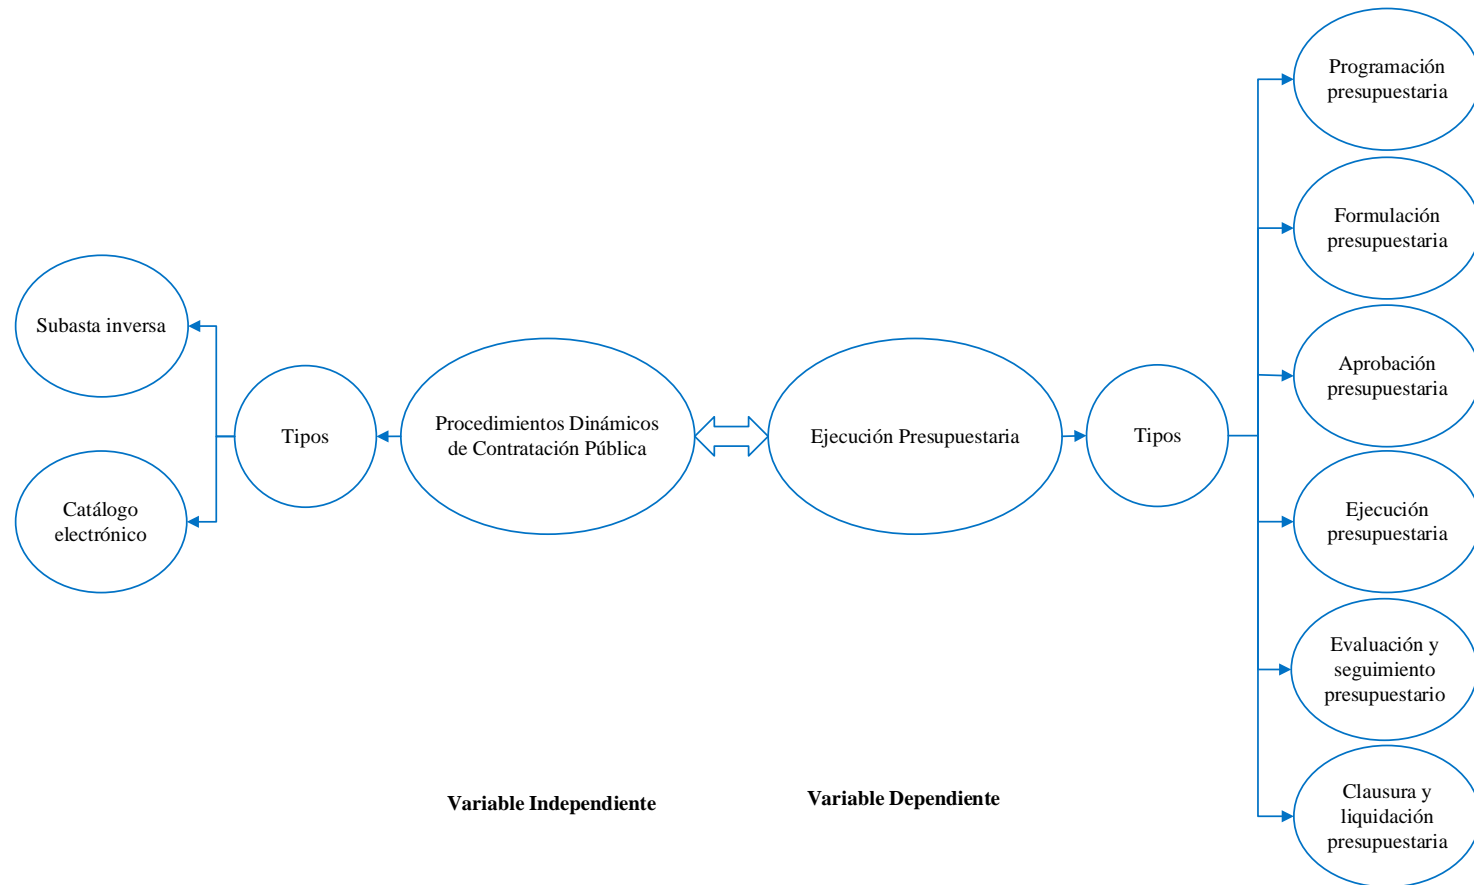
Subasta inversa

Catálogo electrónico

Tipos

Procedimientos Dinámicos de Contratación Pública

Ejecución Presupuestaria

Tipos

Programación presupuestaria

Formulación presupuestaria

Aprobación presupuestaria

Ejecución presupuestaria

Evaluación y seguimiento presupuestario

Clausura y liquidación presupuestaria

**Variable Independiente**

**Variable Dependiente**